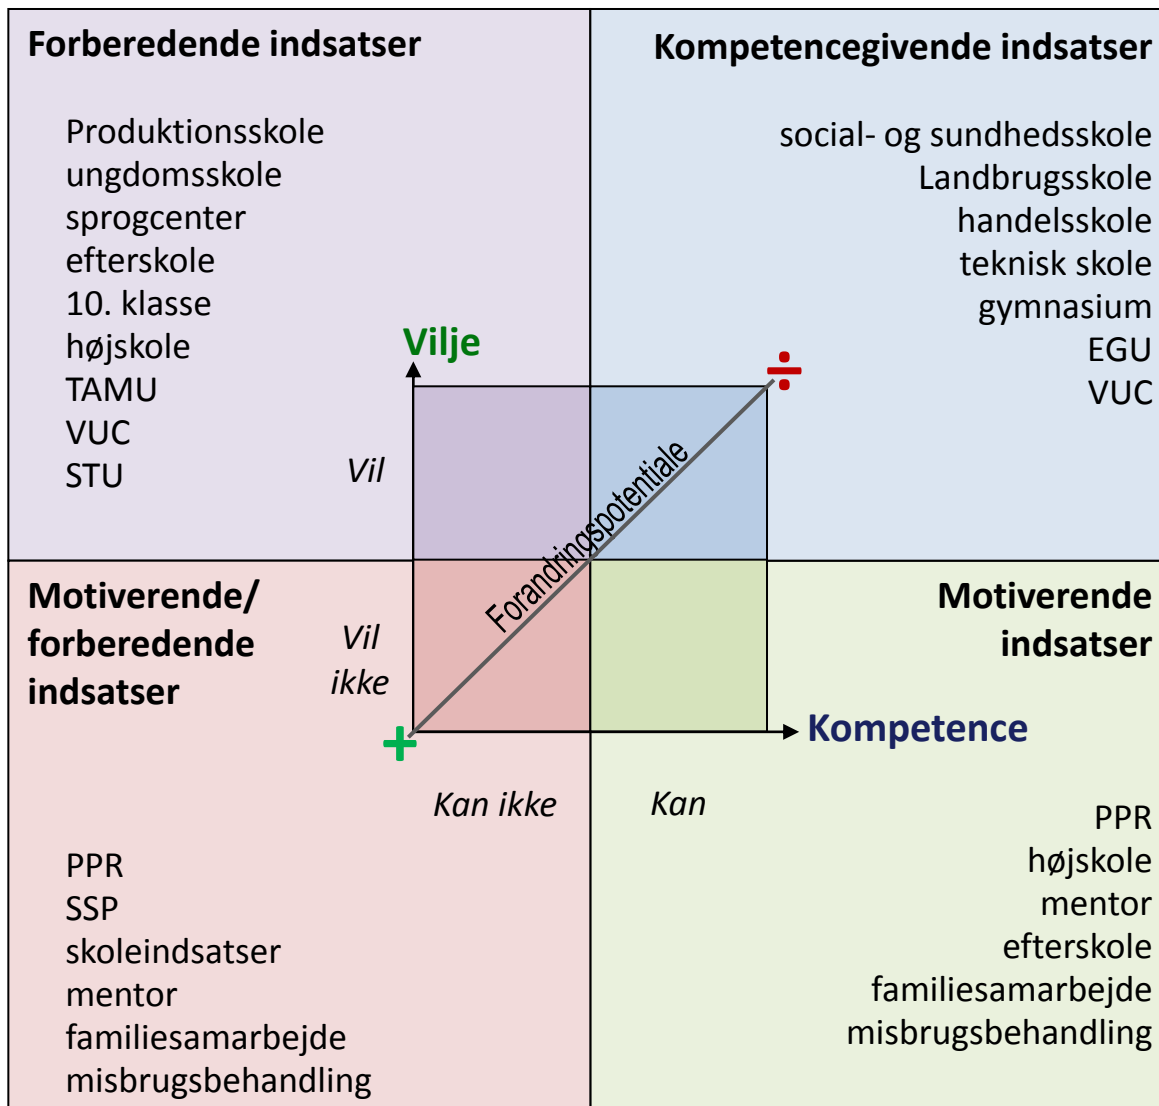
Forberedende indsatser

Produktionsskole
ungdomsskole
sprogcenter
efterskole
10. klasse
højskole
TAMU
VUC
STU

Kompetencegivende indsatser

social- og sundhedsskole
Landbrugsskole
handelsskole
teknisk skole
gymnasium
EGU
VUC

Vilje

÷

Vil

Forandringspotentiale

Motiverende/ forberedende indsatser

Vil ikke

Motiverende indsatser

+

Kompetence

Kan ikke

Kan

PPR
SSP
skoleindsatser
mentor
familiesamarbejde
misbrugsbehandling

PPR
højskole
mentor
efterskole
familiesamarbejde
misbrugsbehandling